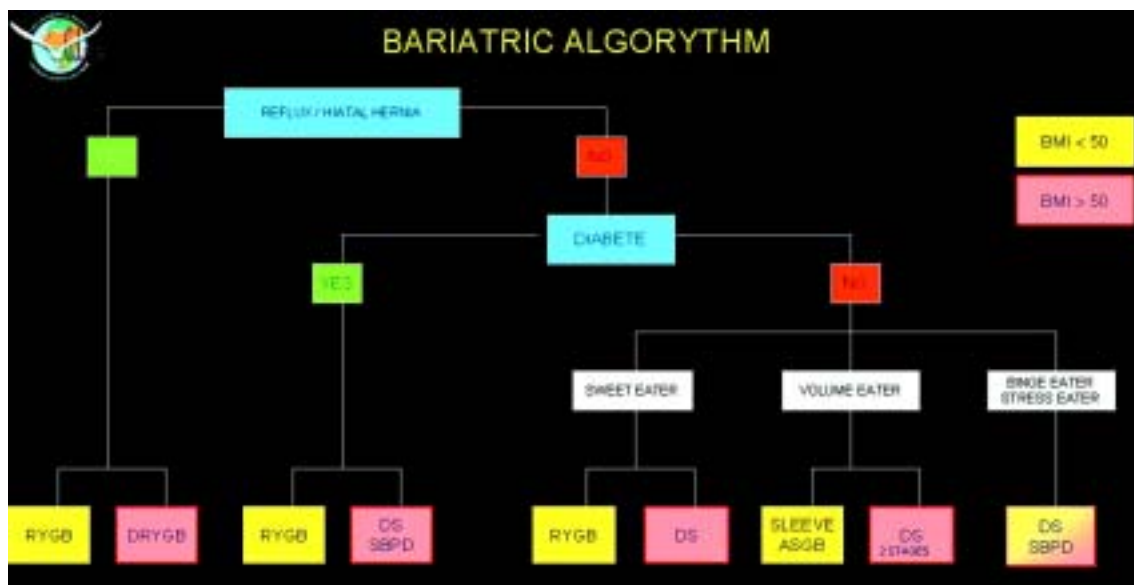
BARIATRIC ALGORYTHM

REFLUX / HIATAL HERNIA

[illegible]

NO

BMI < 50

BMI > 50

DIABETE

YES

NO

SWEET EATER

VOLUME EATER

BINGE EATER
STRESS EATER

RYGB

DRYGB

RYGB

DS
SBPD

RYGB

DS

SLEEVE
ASGB

DS
2 STAGES

DS
SBPD